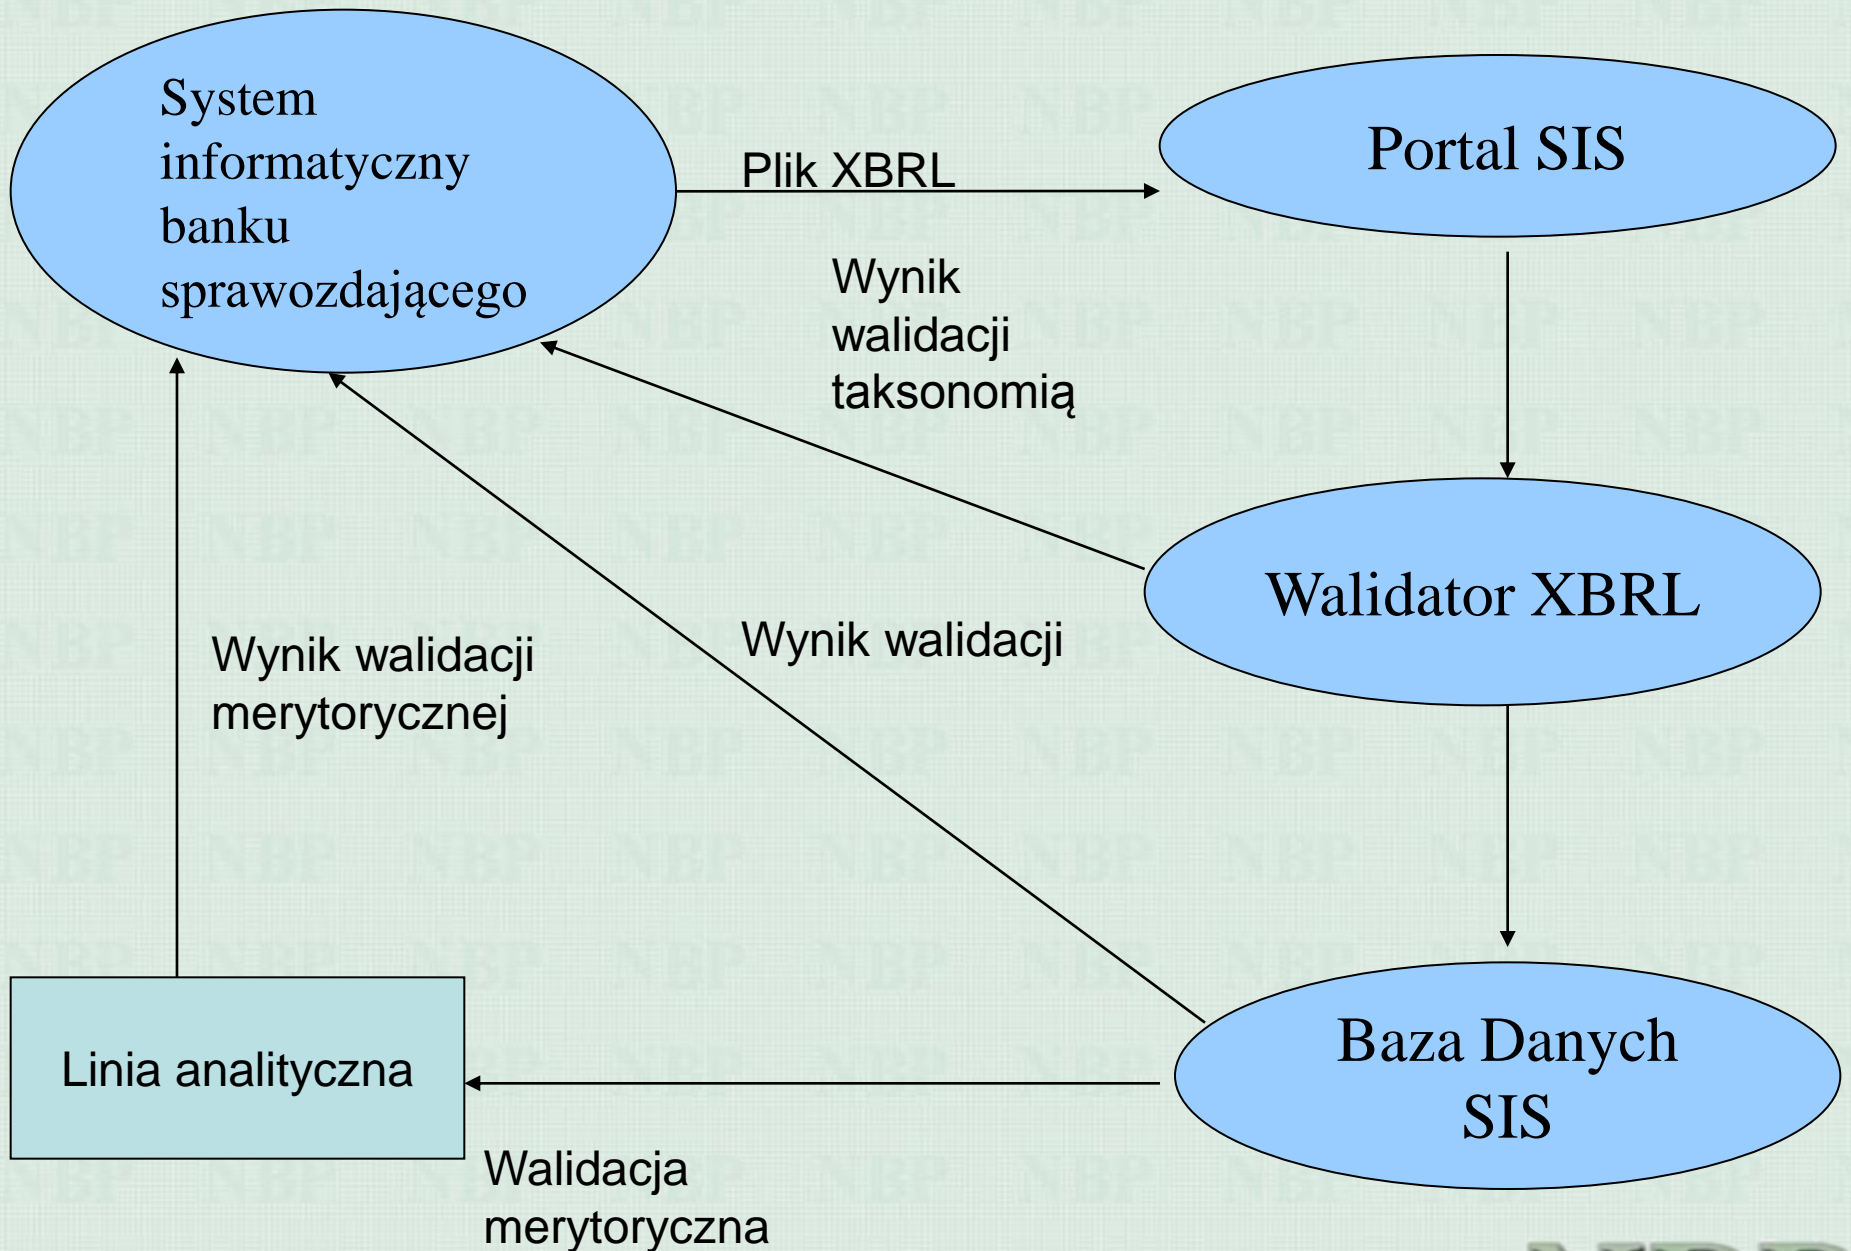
System informatyczny banku sprawozdającego

Plik XBRL

Portal SIS

Wynik walidacji taksonomią

Walidator XBRL

Wynik walidacji merytorycznej

Wynik walidacji

Linia analityczna

Baza Danych SIS

Walidacja merytoryczna